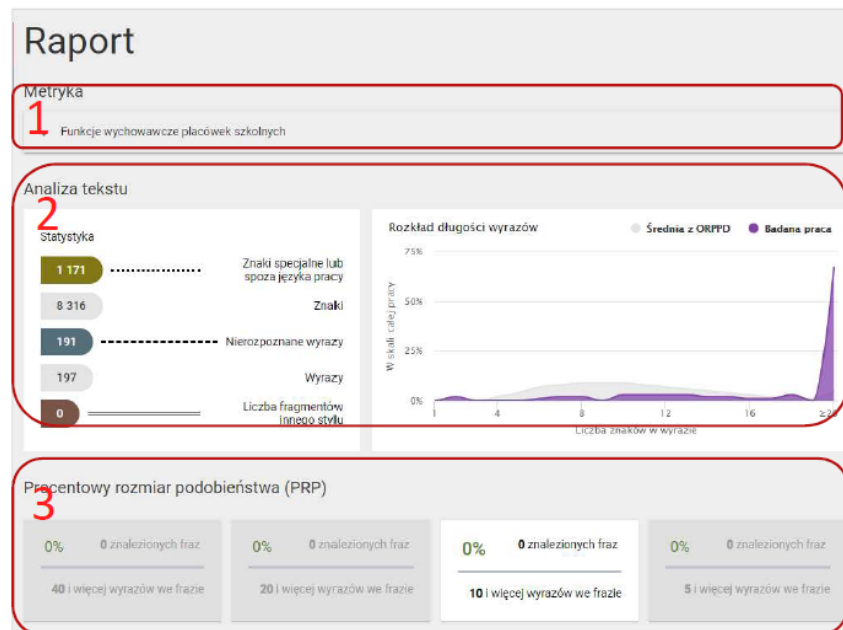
Raport

Metryka

1

Funkcje wychowawcze placówek szkolnych

Analiza tekstu

2

Statystyka

1 171 Znaki specjalne lub spoza języka pracy

8 316 Znaki

191 Nierozpoznane wyrazy

197 Wyrazy

0 Liczba fragmentów innego stylu

Rozkład długości wyrazów

Średnia z ORPPD

Badana praca

75%

50%

25%

0%

W skali całej pracy

1 4 8 12 16 ≥20

Liczba znaków w wyrazie

Procentowy rozmiar podobieństwa (PRP)

3

0% 0 znalezionych fraz

40 i więcej wyrazów we frazie

0% 0 znalezionych fraz

20 i więcej wyrazów we frazie

0% 0 znalezionych fraz

10 i więcej wyrazów we frazie

0% 0 znalezionych fraz

5 i więcej wyrazów we frazie